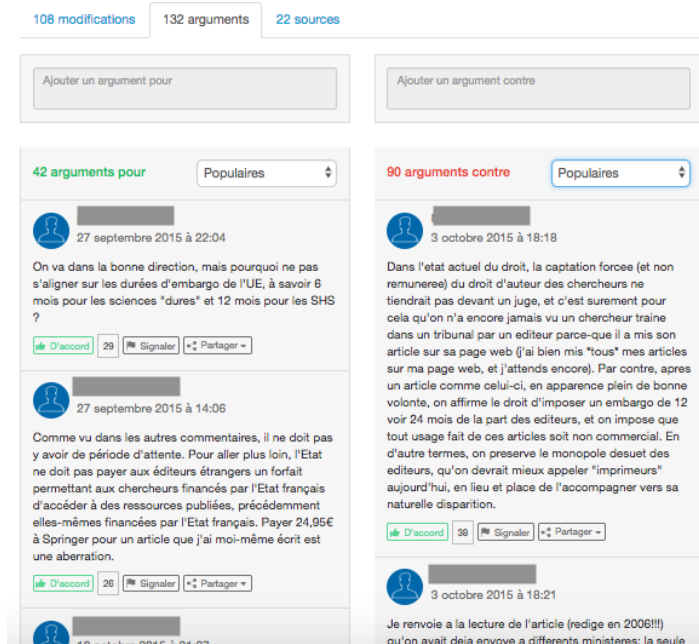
108 modifications | 132 arguments | 22 sources

Ajouter un argument pour

Ajouter un argument contre

42 arguments pour
Populaires

27 septembre 2015 à 22:04

On va dans la bonne direction, mais pourquoi ne pas s'aligner sur les durées d'embargo de l'UE, à savoir 6 mois pour les sciences "dures" et 12 mois pour les SHS ?

D'accord 29 Signaler Partager

27 septembre 2015 à 14:06

Comme vu dans les autres commentaires, il ne doit pas y avoir de période d'attente. Pour aller plus loin, l'Etat ne doit pas payer aux éditeurs étrangers un forfait permettant aux chercheurs financés par l'Etat français d'accéder à des ressources publiées, précédemment elles-mêmes financées par l'Etat français. Payer 24,95€ à Springer pour un article que j'ai moi-même écrit est une aberration.

D'accord 26 Signaler Partager

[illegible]

90 arguments contre
Populaires

3 octobre 2015 à 18:18

Dans l'etat actuel du droit, la captation forcee (et non remuneree) du droit d'auteur des chercheurs ne tiendrait pas devant un juge, et c'est surement pour cela qu'on n'a encore jamais vu un chercheur traine dans un tribunal par un editeur parce-que il a mis son article sur sa page web (j'ai bien mis *tous* mes articles sur ma page web, et j'attends encore). Par contre, apres un article comme celui-ci, en apparence plein de bonne volonte, on affirme le droit d'imposer un embargo de 12 voir 24 mois de la part des editeurs, et on impose que tout usage fait de ces articles soit non commercial. En d'autre termes, on preserve le monopole desuet des editeurs, qu'on devrait mieux appeler "imprimeurs" aujourd'hui, en lieu et place de l'accompagner vers sa naturelle disparition.

D'accord 38 Signaler Partager

3 octobre 2015 à 18:21

Je renvoie a la lecture de l'article (redige en 2006!!!) qu'on avait deja envoye a differents ministeres: la seule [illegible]